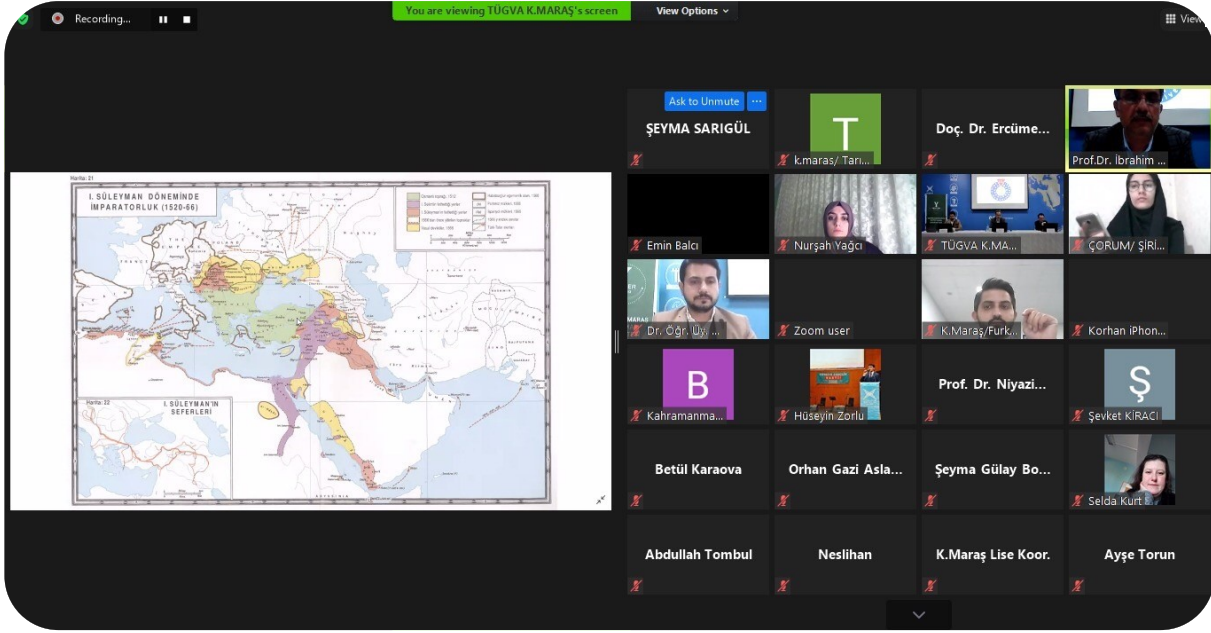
Recording...

You are viewing TÜGVA K.MARAŞ's screen

View Options

View

Harita: 21

I. SÜLEYMAN DÖNEMİNDE İMPARATORLUK (1520-66)

Harita: 22

I. SÜLEYMAN'IN SEFERLERİ

Ask to Unmute

ŞEYMA SARIGÜL

T

k.maras/ Tarı...

Doç. Dr. Ercüme...

Prof.Dr. İbrahim ...

Emin Balcı

Nurşah Yağcı

TÜGVA K.MA...

ÇORUM/ ŞİRİ...

Dr. Öğr. Üy. ...

Zoom user

K.Maraş/Furk...

Korhan iPhon...

B

Kahramanma...

Hüseyin Zorlu

Prof. Dr. Niyazi...

Ş

Şevket KIRACI

Betül Karaova

Orhan Gazi Asla...

Şeyma Gülay Bo...

Selda Kurt

Abdullah Tombul

Neslihan

K.Maraş Lise Koor.

Ayşe Torun